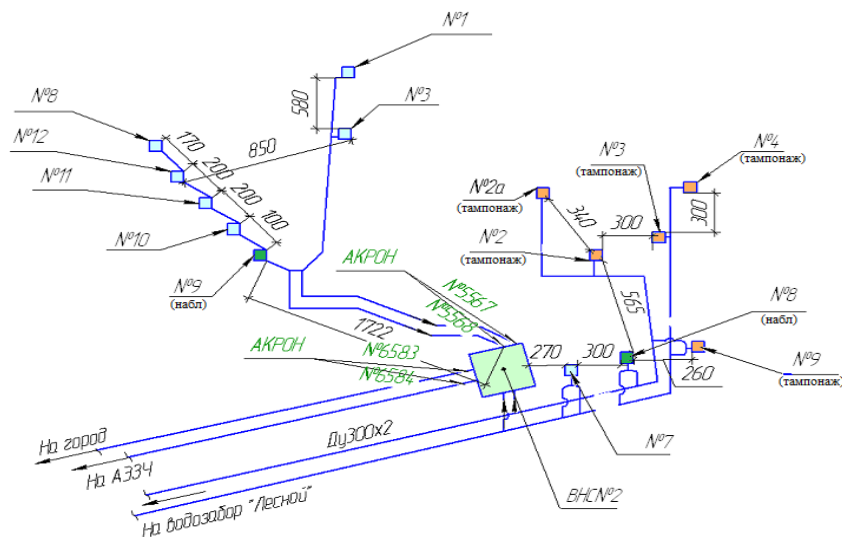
№1
580
№3
№8
№12
170
850
200
№11
200
100
№10
№9
(набл)
АКРОН
№5567
№5568
1722
АКРОН
№6583
№6584
270
300
№2а
(тампонаж)
340
№2
(тампонаж)
№3
(тампонаж)
300
№4
(тампонаж)
300
565
№8
(набл)
№9
(тампонаж)
260
№7
На город
На АЗЗЧ
Ду300х2
На водозабор "Лесной"
ВНСN°2